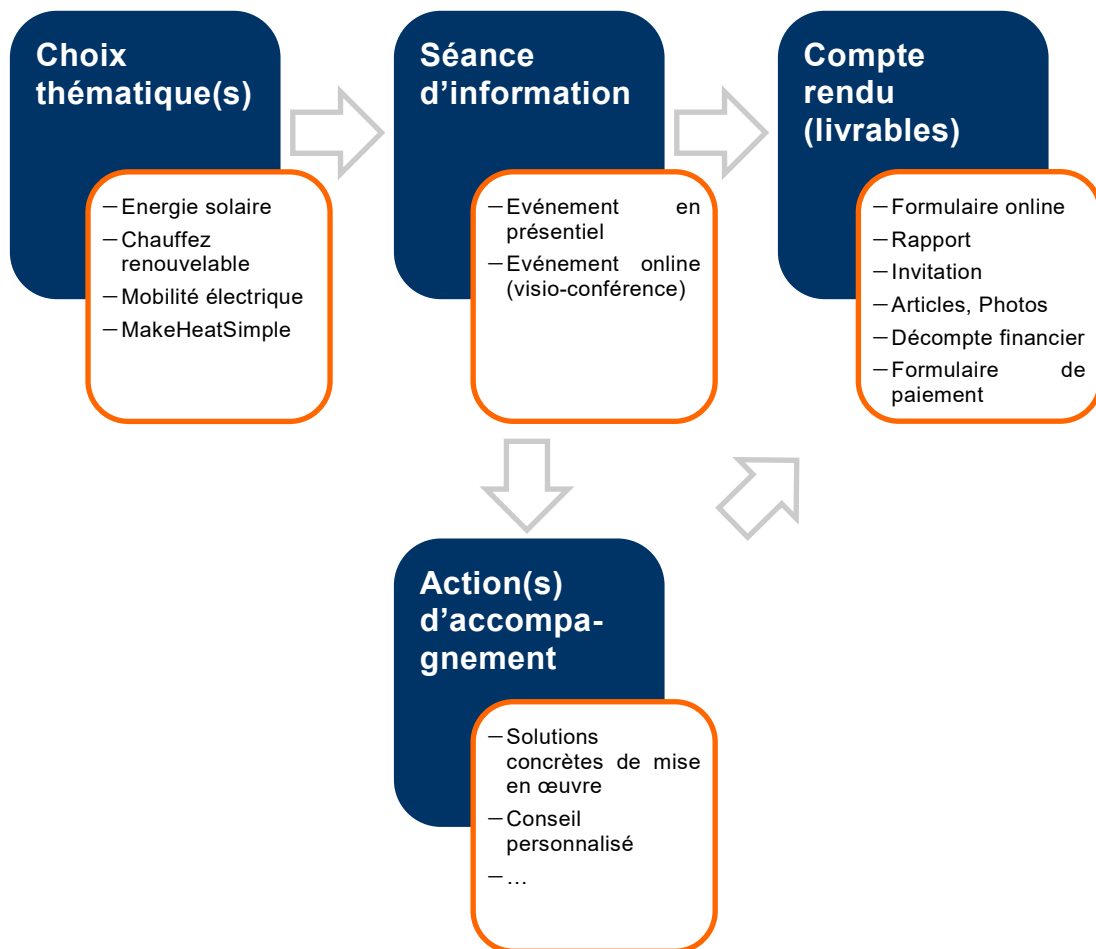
Choix thématique(s)

– Energie solaire
– Chauffez renouvelable
– Mobilité électrique
– MakeHeatSimple

Séance d'information

– Evénement en présentiel
– Evénement online (visio-conférence)

Compte rendu (livrables)

– Formulaire online
– Rapport
– Invitation
– Articles, Photos
– Décompte financier
– Formulaire de paiement

Action(s) d'accompagnement

– Solutions concrètes de mise en œuvre
– Conseil personnalisé
– …